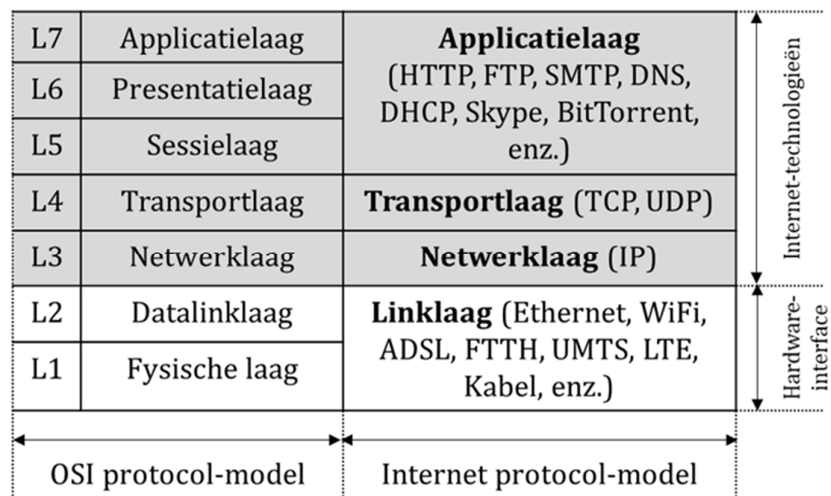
| | | |
|---|---|---|
| L7 | Applicatielaag | **Applicatielaag** (HTTP, FTP, SMTP, DNS, DHCP, Skype, BitTorrent, enz.) |
| L6 | Presentatielaag | |
| L5 | Sessielaag | |
| L4 | Transportlaag | **Transportlaag** (TCP, UDP) |
| L3 | Netwerklaag | **Netwerklaag** (IP) |
| L2 | Datalinklaag | **Linklaag** (Ethernet, WiFi, ADSL, FTTH, UMTS, LTE, Kabel, enz.) |
| L1 | Fysische laag | |

Internet-technologieën

Hardware-interface

OSI protocol-model

Internet protocol-model